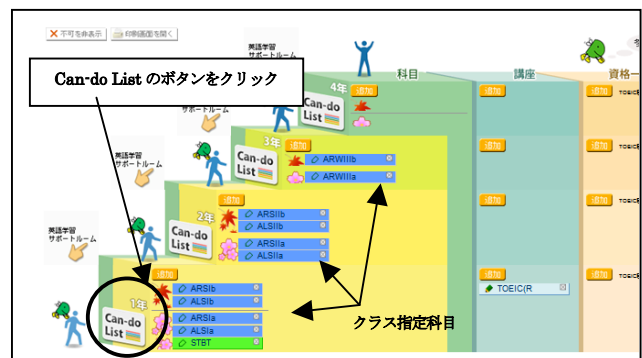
不可を非表示
印刷画面を開く
英語学習 サポートルーム
Can-do List のボタンをクリック
4年
Can-do List
科目
講座
資格
追加
追加
追加
TOEIC
サポートルーム
3年
Can-do List
追加
ARWIIIb
ARWIIIa
追加
追加
TOEIC
英語学習 サポートルーム
2年
Can-do List
追加
ARSIIb
ALSIIb
ARSIIa
ALSIIa
追加
TOEIC
英語学習 サポートルーム
追加
追加
TOEIC(R
追加
TOEIC
1年
Can-do List
ARSIb
ALSIb
ARSIa
ALSIa
STBT
クラス指定科目